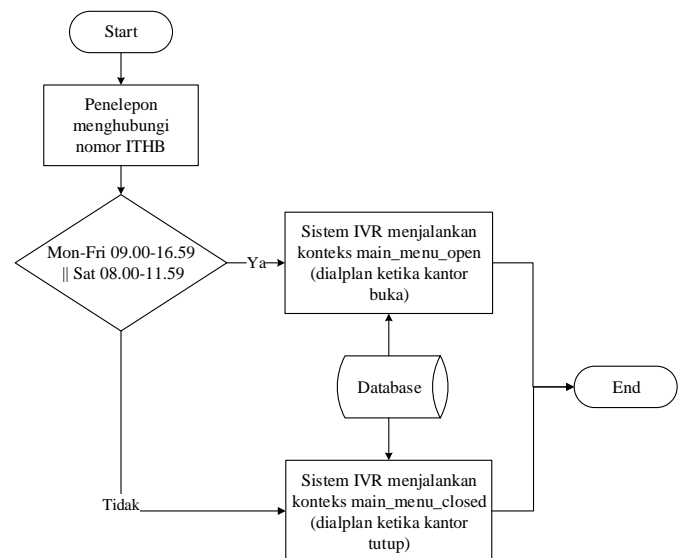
Start

Penelepon menghubungi nomor ITHB

Mon-Fri 09.00-16.59 || Sat 08.00-11.59

Ya

Sistem IVR menjalankan konteks main_menu_open (dialplan ketika kantor buka)

Database

End

Tidak

Sistem IVR menjalankan konteks main_menu_closed (dialplan ketika kantor tutup)